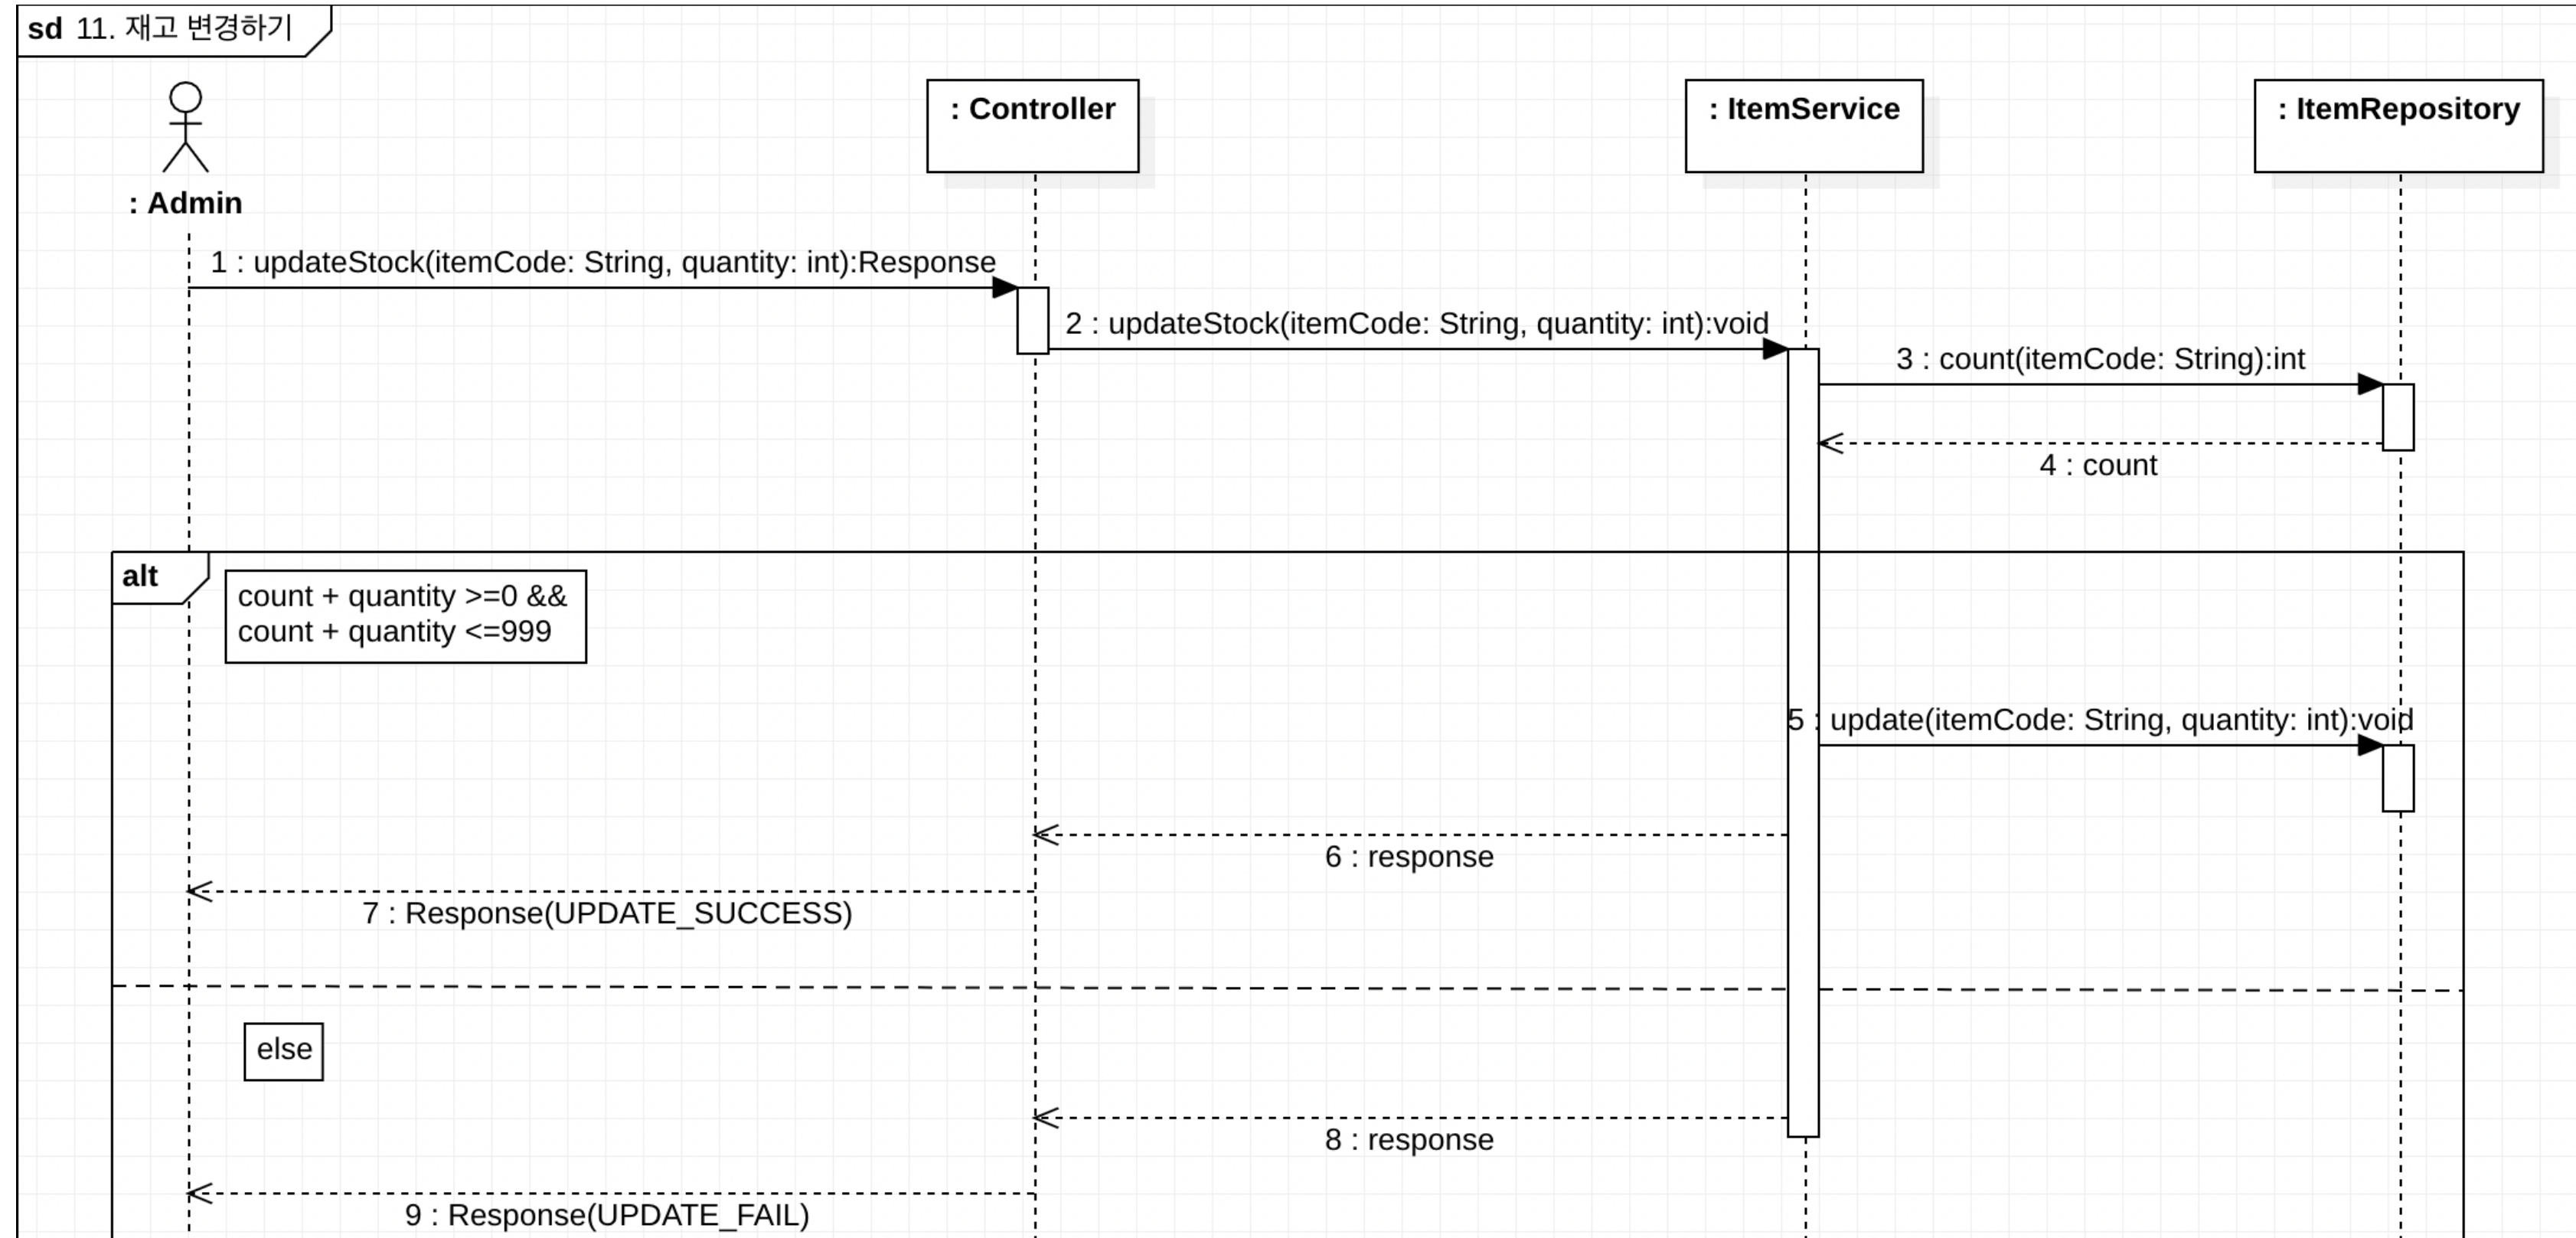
sd 11. 재고 변경하기

: Admin

: Controller

: ItemService

: ItemRepository

1 : updateStock(itemCode: String, quantity: int):Response

2 : updateStock(itemCode: String, quantity: int):void

3 : count(itemCode: String):int

4 : count

alt

count + quantity >=0 &&
count + quantity <=999

5 : update(itemCode: String, quantity: int):void

6 : response

7 : Response(UPDATE_SUCCESS)

else

8 : response

9 : Response(UPDATE_FAIL)